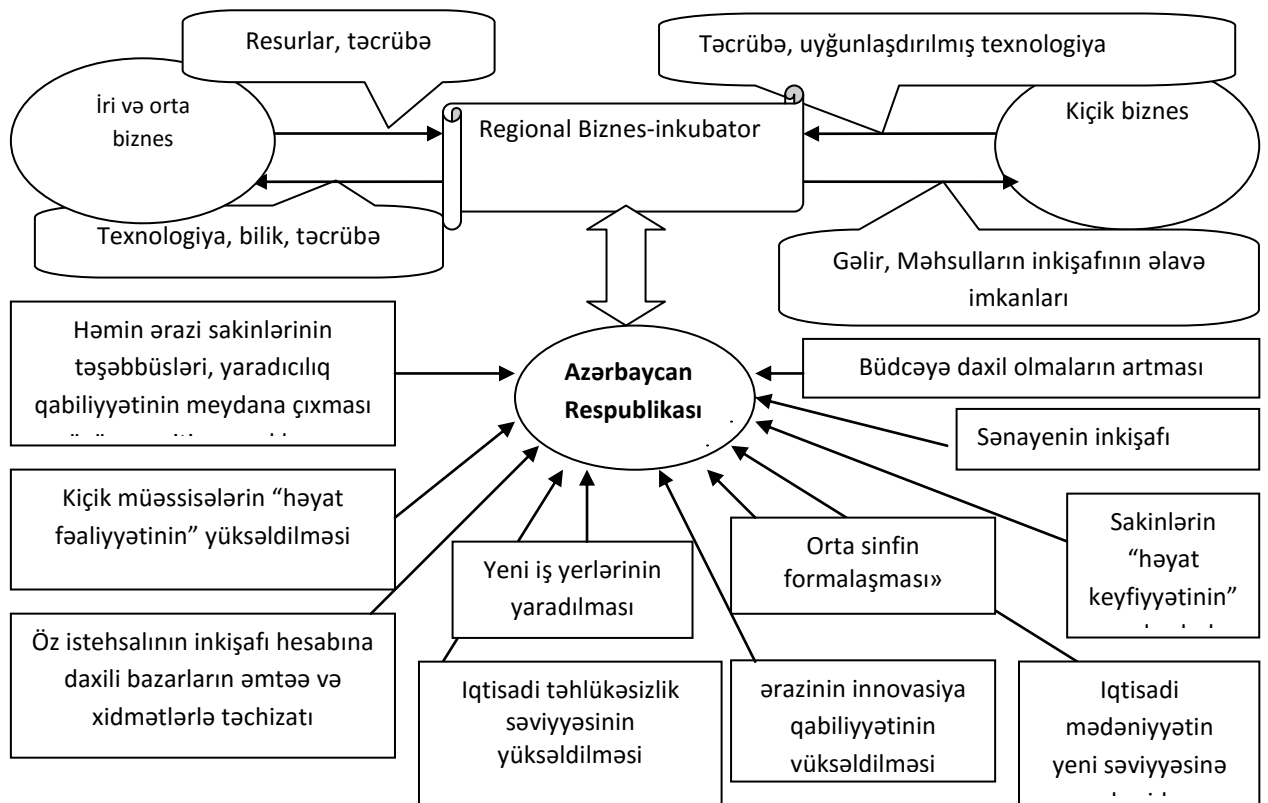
Resurlar, təcrübə

İri və orta biznes

Texnologiya, bilik, təcrübə

Regional Biznes-inkubator

Təcrübə, uyğunlaşdırılmış texnologiya

Kiçik biznes

Gəlir, Məhsulların inkişafının əlavə imkanları

Həmin ərazi sakinlərinin təşəbbüsləri, yaradıcılıq qabiliyyətinin meydana çıxması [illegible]

Azərbaycan Respublikası

Büdcəyə daxil olmaların artması

Sənayenin inkişafı

Kiçik müəssisələrin "həyat fəaliyyətinin" yüksəldilməsi

Yeni iş yerlərinin yaradılması

Orta sinfin formalaşması»

Sakinlərin "həyat keyfiyyətinin" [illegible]

Öz istehsalının inkişafı hesabına daxili bazarların əmtəə və xidmətlərlə təchizatı

Iqtisadi təhlükəsizlik səviyyəsinin yüksəldilməsi

ərazinin innovasiya qabiliyyətinin vüksəldilməsi

Iqtisadi mədəniyyətin yeni səviyyəsinə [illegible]